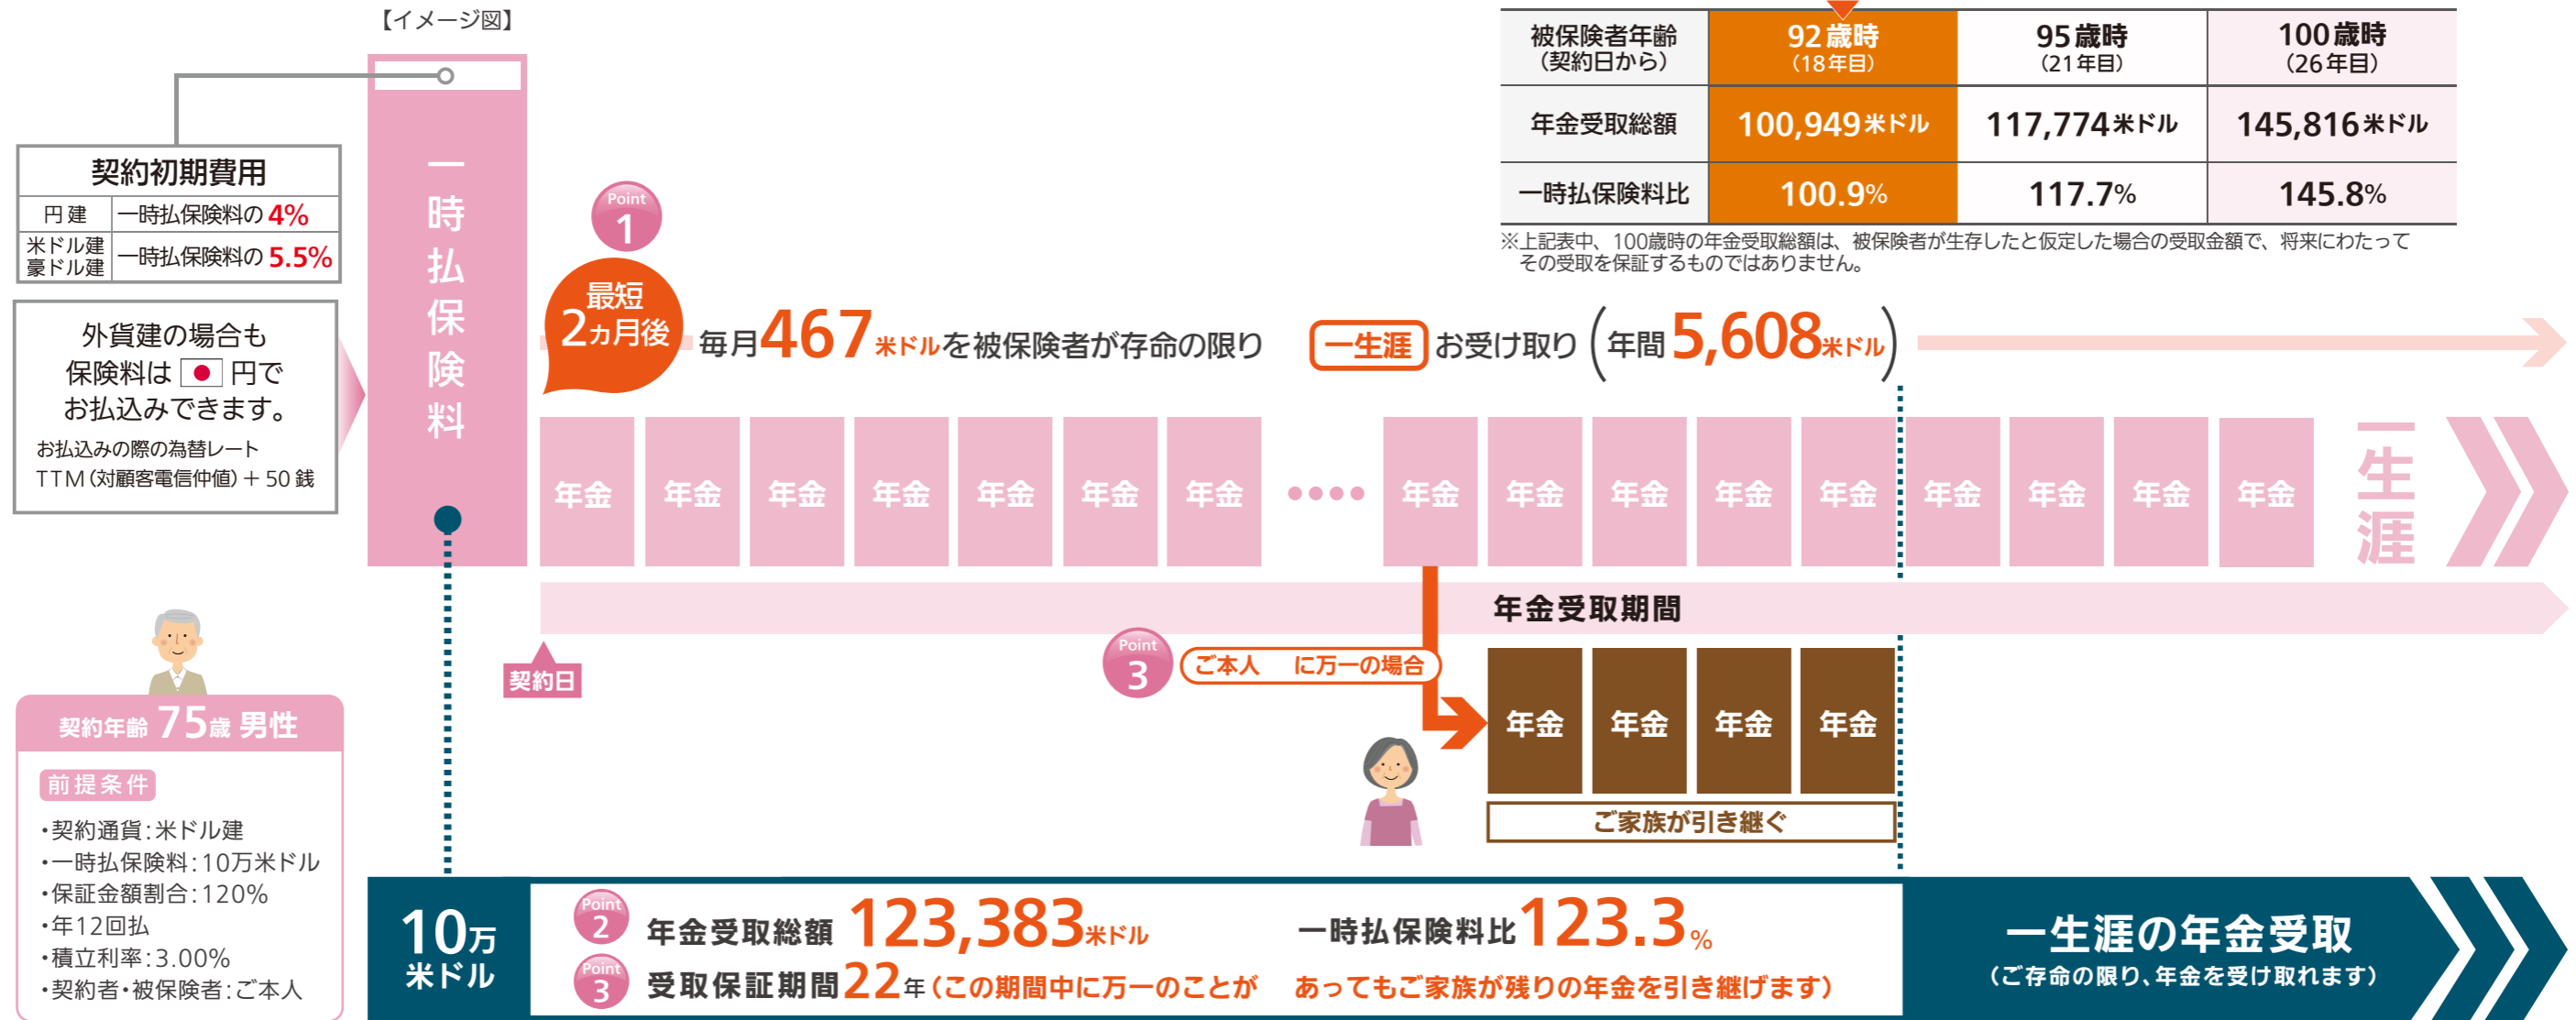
【イメージ図】

| 被保険者年齢（契約日から） | 92歳時（18年目） | 95歳時（21年目） | 100歳時（26年目） |
|---|---|---|---|
| 年金受取総額 | 100,949米ドル | 117,774米ドル | 145,816米ドル |
| 一時払保険料比 | 100.9% | 117.7% | 145.8% |

※上記表中、100歳時の年金受取総額は、被保険者が生存したと仮定した場合の受取金額で、将来にわたってその受取を保証するものではありません。

契約初期費用

| 円建 | 一時払保険料の4% |
|---|---|
| 米ドル建 豪ドル建 | 一時払保険料の5.5% |

外貨建の場合も保険料は円でお払込みできます。
お払込みの際の為替レート TTM（対顧客電信仲値）＋50銭

一時払保険料

Point 1
最短 2カ月後 毎月467米ドルを被保険者が存命の限り 一生涯 お受け取り（年間5,608米ドル）

年金 年金 年金 年金 年金 年金 年金 ●●●● 年金 年金 年金 年金 年金 年金 年金 年金 年金 一生涯

年金受取期間

契約日

Point 3 ご本人 に万一の場合

年金 年金 年金 年金
ご家族が引き継ぐ

契約年齢 75歳 男性
前提条件
・契約通貨：米ドル建
・一時払保険料：10万米ドル
・保証金額割合：120%
・年12回払
・積立利率：3.00%
・契約者・被保険者：ご本人

10万 米ドル
Point 2 年金受取総額 123,383米ドル 一時払保険料比 123.3%
Point 3 受取保証期間 22年（この期間中に万一のことがあってもご家族が残りの年金を引き継げます）

一生涯の年金受取
（ご存命の限り、年金を受け取れます）